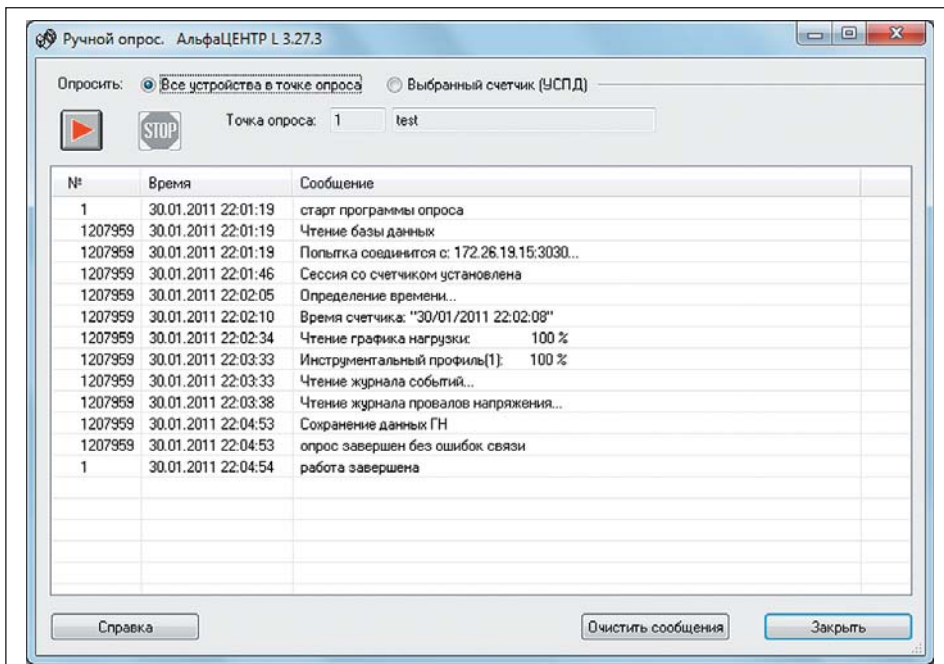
Ручной опрос. АльфаЦЕНТР L 3.27.3

Опросить: Все устройства в точке опроса Выбранный счетчик (УСПД)

STOP

Точка опроса: 1 test

| № | Время | Сообщение |
|---|---|---|
| 1 | 30.01.2011 22:01:19 | старт программы опроса |
| 1207959 | 30.01.2011 22:01:19 | Чтение базы данных |
| 1207959 | 30.01.2011 22:01:19 | Попытка соединится с: 172.26.19.15:3030... |
| 1207959 | 30.01.2011 22:01:46 | Сессия со счетчиком установлена |
| 1207959 | 30.01.2011 22:02:05 | Определение времени... |
| 1207959 | 30.01.2011 22:02:10 | Время счетчика: "30/01/2011 22:02:08" |
| 1207959 | 30.01.2011 22:02:34 | Чтение графика нагрузки: 100 % |
| 1207959 | 30.01.2011 22:03:33 | Инструментальный профиль(1): 100 % |
| 1207959 | 30.01.2011 22:03:33 | Чтение журнала событий... |
| 1207959 | 30.01.2011 22:03:38 | Чтение журнала провалов напряжения... |
| 1207959 | 30.01.2011 22:04:53 | Сохранение данных ГН |
| 1207959 | 30.01.2011 22:04:53 | опрос завершен без ошибок связи |
| 1 | 30.01.2011 22:04:54 | работа завершена |

Справка Очистить сообщения Закрыть